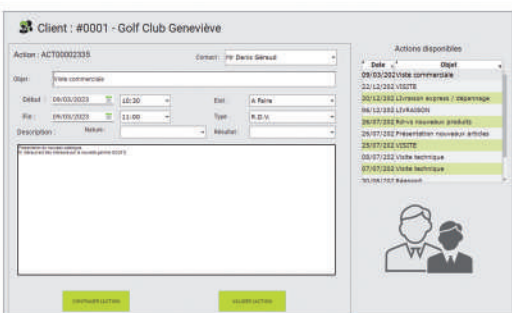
Client : #0001 - Golf Club Geneviève

Action : ACT00002335

Contact : Mr Denis Géraud

Objet : Visite commerciale

Début : 09/03/2023 10:30

Etat : A Faire

Fin : 09/03/2023 11:00

Type : R.D.V.

Description : Nature : Résultat :

Présentation des nouveaux catalogue
Et découvert des nouveaux produits de la nouvelle gamme DOOFE

CONTINUER L'ACTION

VALIDER L'ACTION

Actions disponibles

| Date | Objet |
|---|---|
| 09/03/2023 | Visite commerciale |
| 22/12/202 | VISITE |
| 20/12/202 | Livraison express / dépannage |
| 06/12/202 | LIVRAISON |
| 26/07/202 | Rdv-s nouveaux produits |
| 26/07/202 | Présentation nouveaux articles |
| 25/07/202 | VISITE |
| 08/07/202 | Visite technique |
| 07/07/202 | Visite technique |
| 30/06/202 | Réassort |